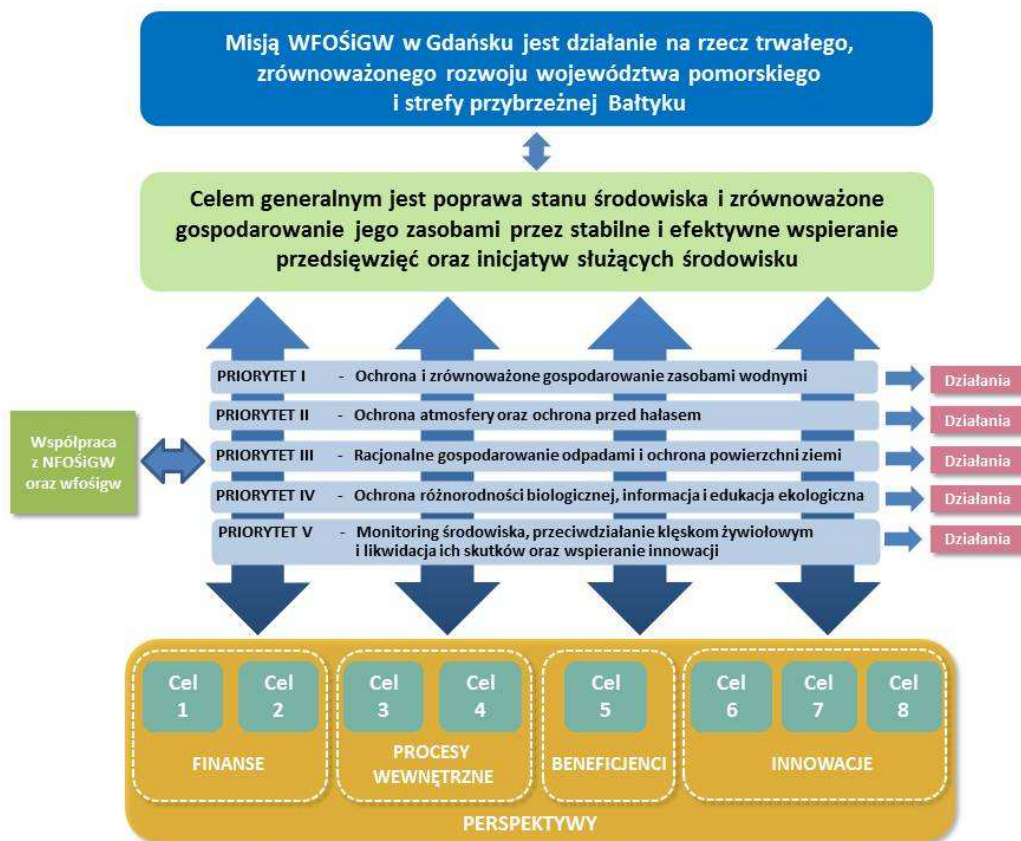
Misją WFOŚiGW w Gdańsku jest działanie na rzecz trwałego, zrównoważonego rozwoju województwa pomorskiego i strefy przybrzeżnej Bałtyku

Celem generalnym jest poprawa stanu środowiska i zrównoważone gospodarowanie jego zasobami przez stabilne i efektywne wspieranie przedsięwzięć oraz inicjatyw służących środowisku

Współpraca z NFOŚiGW oraz wfośigw

PRIORYTET I - Ochrona i zrównoważone gospodarowanie zasobami wodnymi

Działania

PRIORYTET II - Ochrona atmosfery oraz ochrona przed hałasem

Działania

PRIORYTET III - Racjonalne gospodarowanie odpadami i ochrona powierzchni ziemi

Działania

PRIORYTET IV - Ochrona różnorodności biologicznej, informacja i edukacja ekologiczna

Działania

PRIORYTET V - Monitoring środowiska, przeciwdziałanie klęskom żywiołowym i likwidacja ich skutków oraz wspieranie innowacji

Działania

Cel 1
Cel 2
FINANSE

Cel 3
Cel 4
PROCESY WEWNĘTRZNE

Cel 5
BENEFICJENCI

Cel 6
Cel 7
Cel 8
INNOWACJE

PERSPEKTYWY